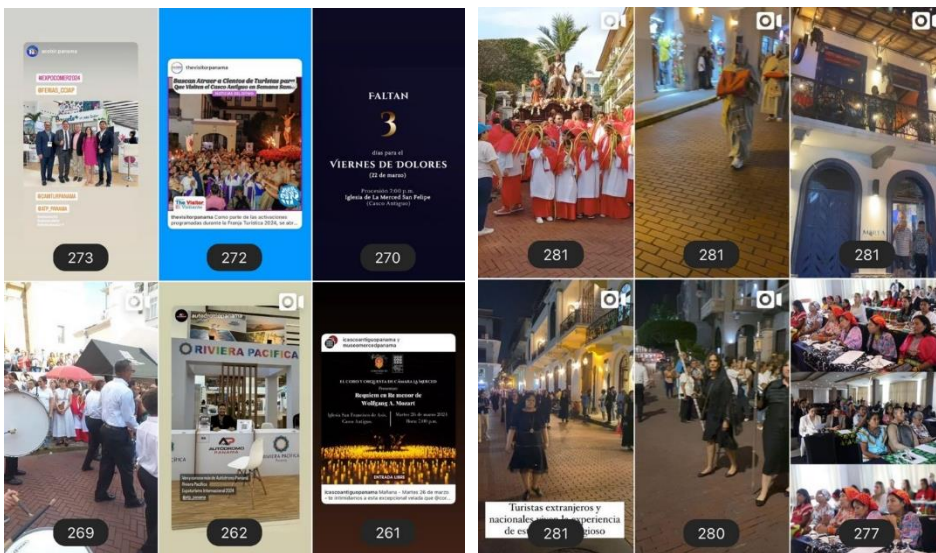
#EXPOCOMER2024
#FERIAS_CCIAP

#CONTURPANAMA
#ATP_PANAMA

273

thevisitorpanama

Buscan Atraer a Cientos de Turistas para Que Visiten el Casco Antiguo en Semana Santa

The Visitor El Visitante

thevisitorpanama Como parte de las actividades programadas durante la Franja Turística 2024, se abr...

272

FALTAN

3

días para el

VIERNES DE DOLORES

(22 de marzo)

Procesión 7:00 p.m.
Iglesia de La Merced San Felipe
(Casco Antiguo)

270

281

281

281

269

RIVIERA PACIFICA

RIVIERA PACIFICA

262

icascoantiguopanama y museomercedpanama

EL CORO Y ORQUESTA DE CÁMARA LA MERCED

Requiem en Re menor de Wolfgang A. Mozart

Iglesia San Francisco de Asís, Casco Antiguo

Martes 26 de marzo 2024

ENTRADA LIBRE

icascoantiguopanama Mañana - Martes 26 de marzo - les invitamos a esta velada excepcional que @co...

261

Turistas extranjeros y nacionales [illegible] experiencia de es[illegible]gioso

281

280

277